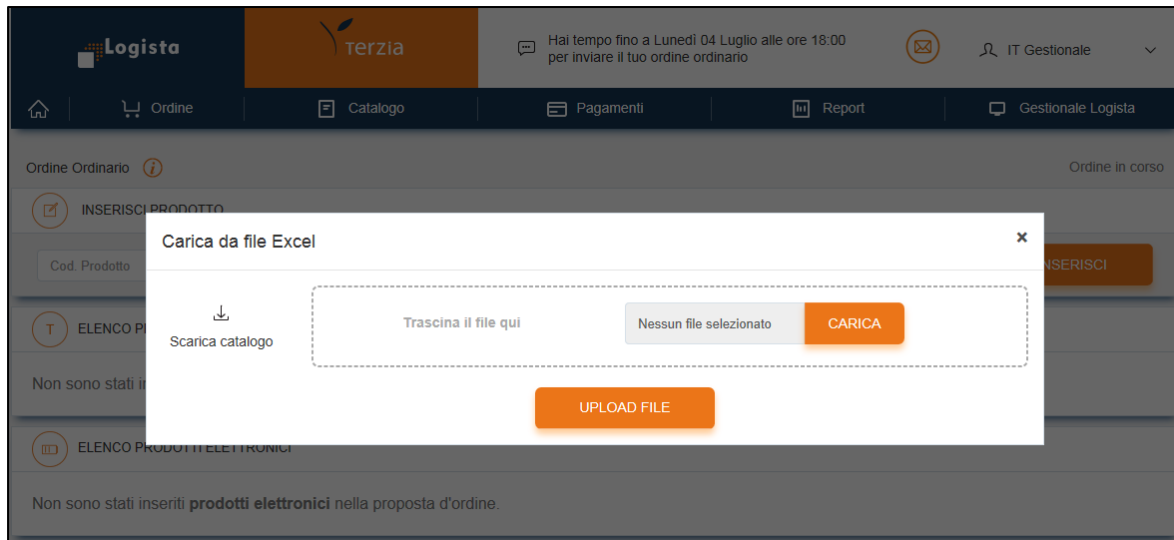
Logista

Terzia

Hai tempo fino a Lunedì 04 Luglio alle ore 18:00 per inviare il tuo ordine ordinario

IT Gestionale

Ordine | Catalogo | Pagamenti | Report | Gestionale Logista

Ordine Ordinario

Ordine in corso

INSERISCI PRODOTTO

Cod. Prodotto

INSERISCI

ELENCO P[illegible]

Non sono stati i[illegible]

Carica da file Excel

×

Scarica catalogo

Trascina il file qui

Nessun file selezionato

CARICA

UPLOAD FILE

ELENCO PRODOTTI ELETTRONICI

Non sono stati inseriti **prodotti elettronici** nella proposta d'ordine.